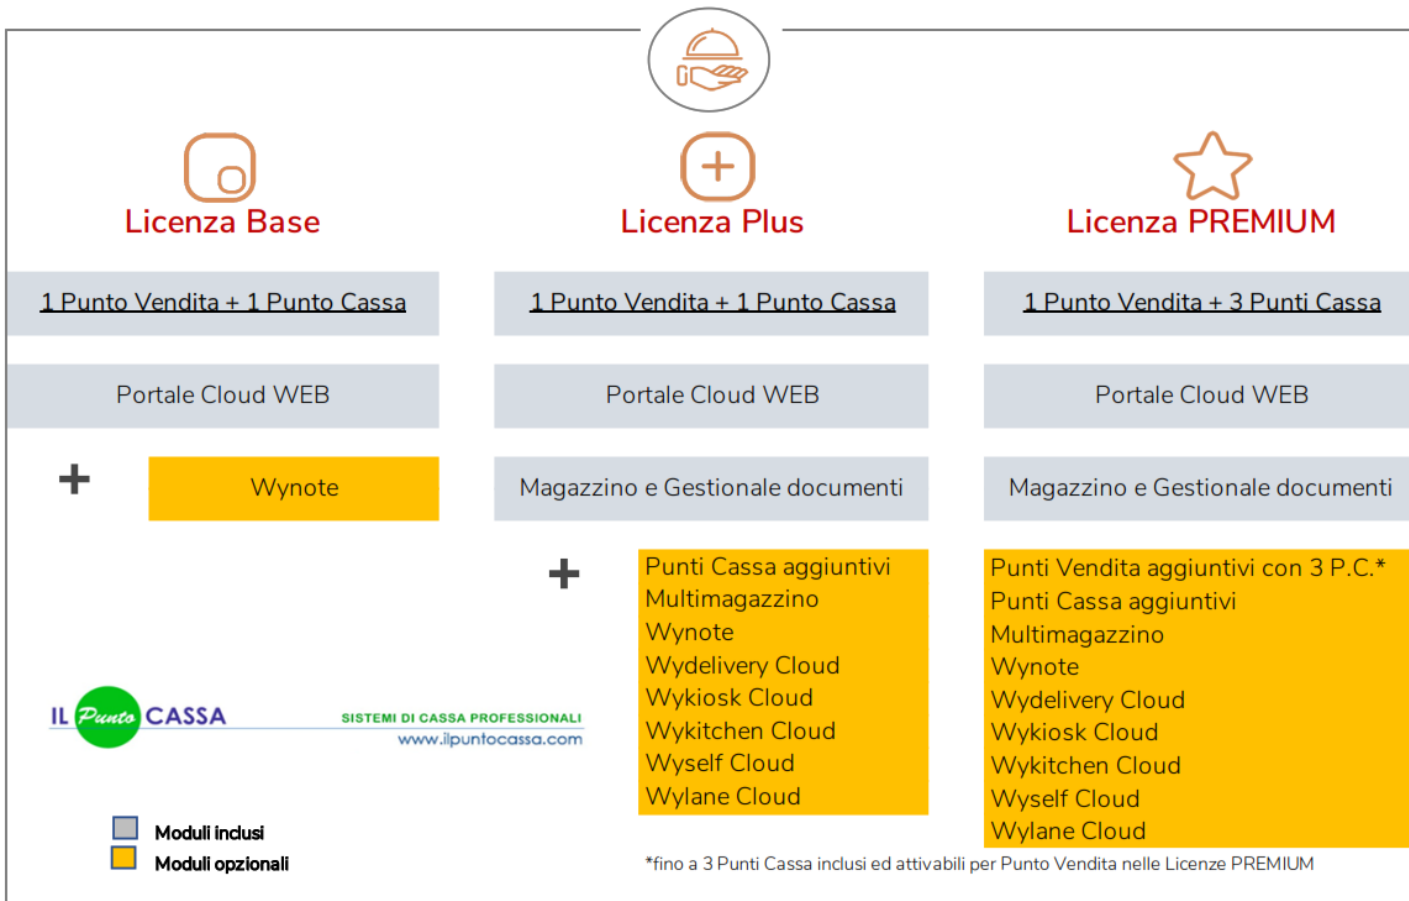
Licenza Base

1 Punto Vendita + 1 Punto Cassa

Portale Cloud WEB

+

Wynote

Licenza Plus

1 Punto Vendita + 1 Punto Cassa

Portale Cloud WEB

Magazzino e Gestionale documenti

+

Punti Cassa aggiuntivi
Multimagazzino
Wynote
Wydelivery Cloud
Wykiosk Cloud
Wykitchen Cloud
Wyself Cloud
Wylane Cloud

Licenza PREMIUM

1 Punto Vendita + 3 Punti Cassa

Portale Cloud WEB

Magazzino e Gestionale documenti

Punti Vendita aggiuntivi con 3 P.C.*
Punti Cassa aggiuntivi
Multimagazzino
Wynote
Wydelivery Cloud
Wykiosk Cloud
Wykitchen Cloud
Wyself Cloud
Wylane Cloud

IL Punto CASSA
SISTEMI DI CASSA PROFESSIONALI
www.ilpuntocassa.com

Moduli inclusi
Moduli opzionali

*fino a 3 Punti Cassa inclusi ed attivabili per Punto Vendita nelle Licenze PREMIUM